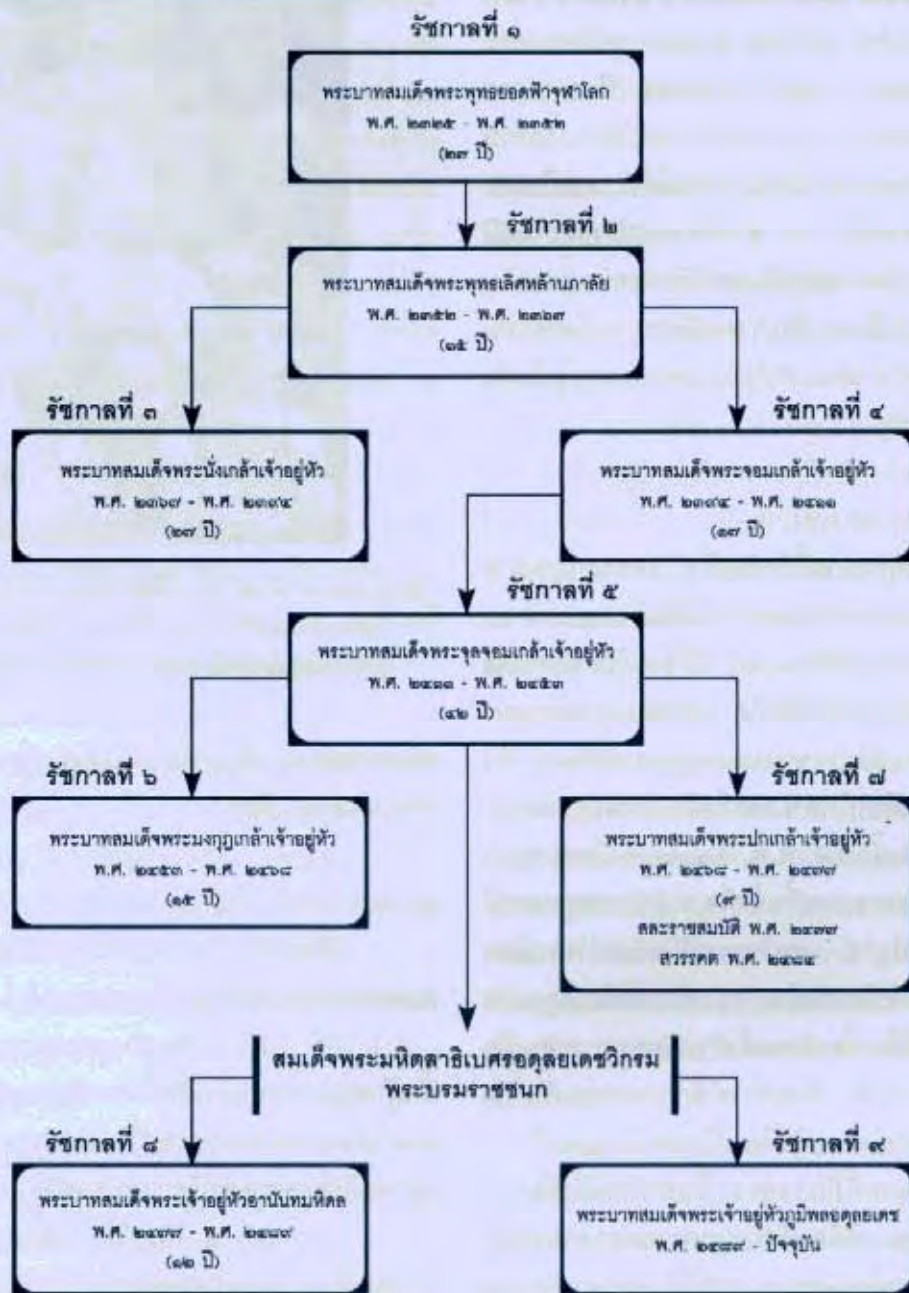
รัชกาลที่ ๑

พระบาทสมเด็จพระพุทธยอดฟ้าจุฬาโลก
พ.ศ. ๒๓๒๕ - พ.ศ. ๒๓๕๒
(๒๗ ปี)

รัชกาลที่ ๒

พระบาทสมเด็จพระพุทธเลิศหล้านภาลัย
พ.ศ. ๒๓๕๒ - พ.ศ. ๒๓๖๗
(๑๕ ปี)

รัชกาลที่ ๓

พระบาทสมเด็จพระนั่งเกล้าเจ้าอยู่หัว
พ.ศ. ๒๓๖๗ - พ.ศ. ๒๓๙๔
(๒๗ ปี)

รัชกาลที่ ๔

พระบาทสมเด็จพระจอมเกล้าเจ้าอยู่หัว
พ.ศ. ๒๓๙๔ - พ.ศ. ๒๔๑๑
(๑๗ ปี)

รัชกาลที่ ๕

พระบาทสมเด็จพระจุลจอมเกล้าเจ้าอยู่หัว
พ.ศ. ๒๔๑๑ - พ.ศ. ๒๔๕๓
(๔๒ ปี)

รัชกาลที่ ๖

พระบาทสมเด็จพระมงกุฎเกล้าเจ้าอยู่หัว
พ.ศ. ๒๔๕๓ - พ.ศ. ๒๔๖๘
(๑๕ ปี)

รัชกาลที่ ๗

พระบาทสมเด็จพระปกเกล้าเจ้าอยู่หัว
พ.ศ. ๒๔๖๘ - พ.ศ. ๒๔๗๗
(๙ ปี)
สละราชสมบัติ พ.ศ. ๒๔๗๗
สวรรคต พ.ศ. ๒๔๘๔

สมเด็จพระมหิตลาธิเบศรอดุลยเดชวิกรม
พระบรมราชชนก

รัชกาลที่ ๘

พระบาทสมเด็จพระเจ้าอยู่หัวอานันทมหิดล
พ.ศ. ๒๔๗๗ - พ.ศ. ๒๔๘๙
(๑๒ ปี)

รัชกาลที่ ๙

พระบาทสมเด็จพระเจ้าอยู่หัวภูมิพลอดุลยเดช
พ.ศ. ๒๔๘๙ - ปัจจุบัน